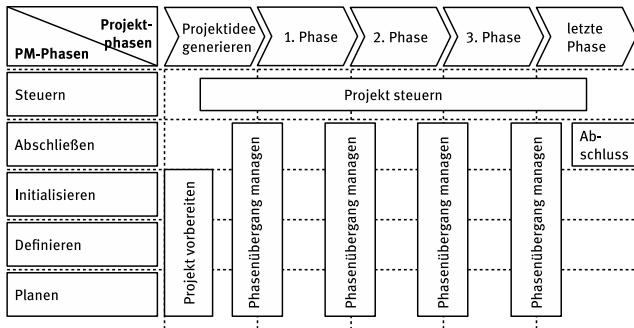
Projektphasen

PM-Phasen

Projektidee generieren

1. Phase

2. Phase

3. Phase

letzte Phase

Steuern

Projekt steuern

Abschließen

Ab-schluss

Initialisieren

Definieren

Planen

Projekt vorbereiten

Phasenübergang managen

Phasenübergang managen

Phasenübergang managen

Phasenübergang managen